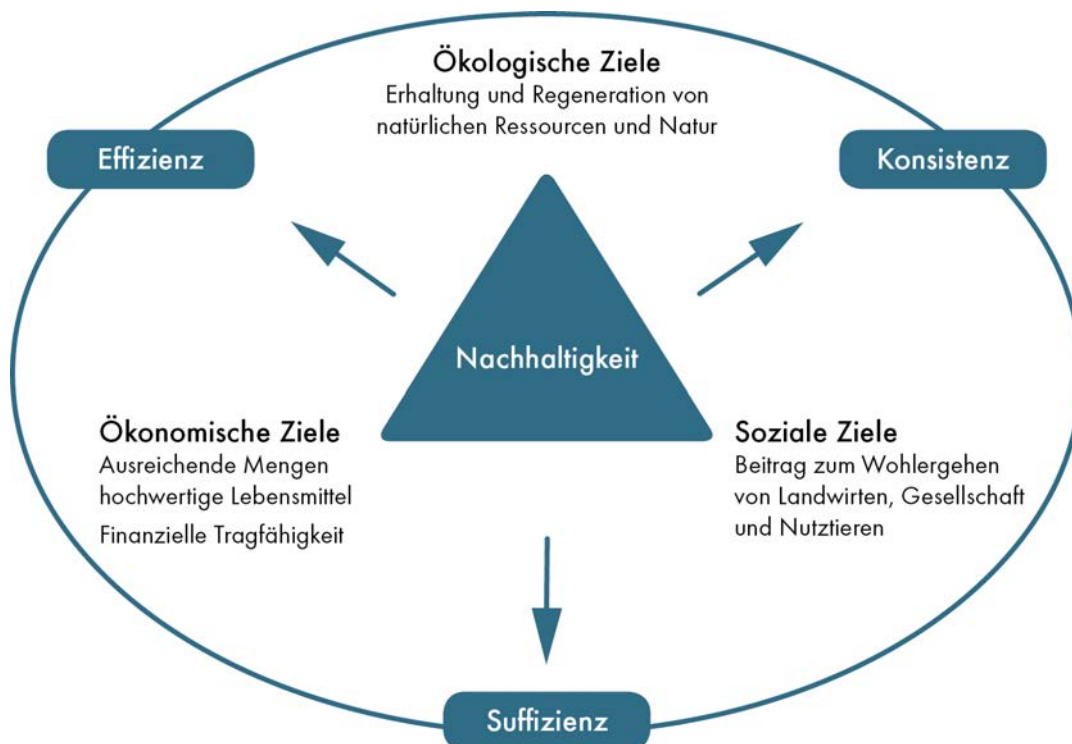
Ökologische Ziele
Erhaltung und Regeneration von natürlichen Ressourcen und Natur

Effizienz

Konsistenz

Nachhaltigkeit

Ökonomische Ziele
Ausreichende Mengen hochwertige Lebensmittel
Finanzielle Tragfähigkeit

Soziale Ziele
Beitrag zum Wohlergehen von Landwirten, Gesellschaft und Nutztieren

Suffizienz